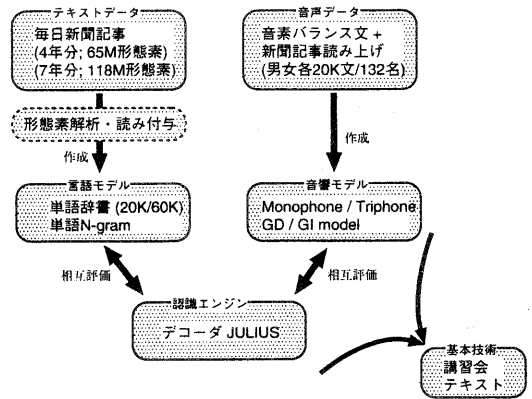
テキストデータ
毎日新聞記事
(4年分; 65M形態素)
(7年分; 118M形態素)

形態素解析・読み付与

作成

言語モデル
単語辞書 (20K/60K)
単語N-gram

音声データ
音素バランス文 +
新聞記事読み上げ
(男女各20K文/132名)

作成

音響モデル
Monophone / Triphone
GD / GI model

相互評価

相互評価

認識エンジン
デコーダ JULIUS

基本技術
講習会
テキスト